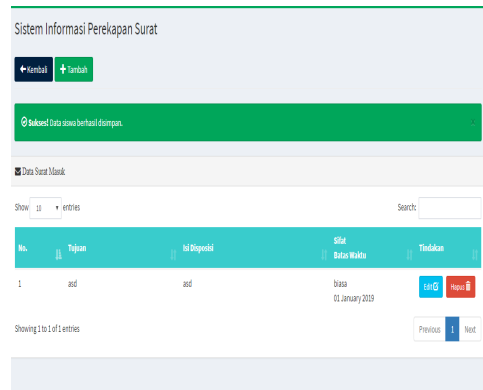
Sistem Informasi Perekapan Surat

Kembali  + Tambah

Sukses! Data siswa berhasil disimpan.

×

Data Surat Masuk

Show 10 entries

Search:

| No. | Tujuan | Isi Disposisi | Sifat Batas Waktu | Tindakan |
|---|---|---|---|---|
| 1 | asd | asd | biasa 01 January 2019 | Edit Hapus |

Showing 1 to 1 of 1 entries

Previous 1 Next